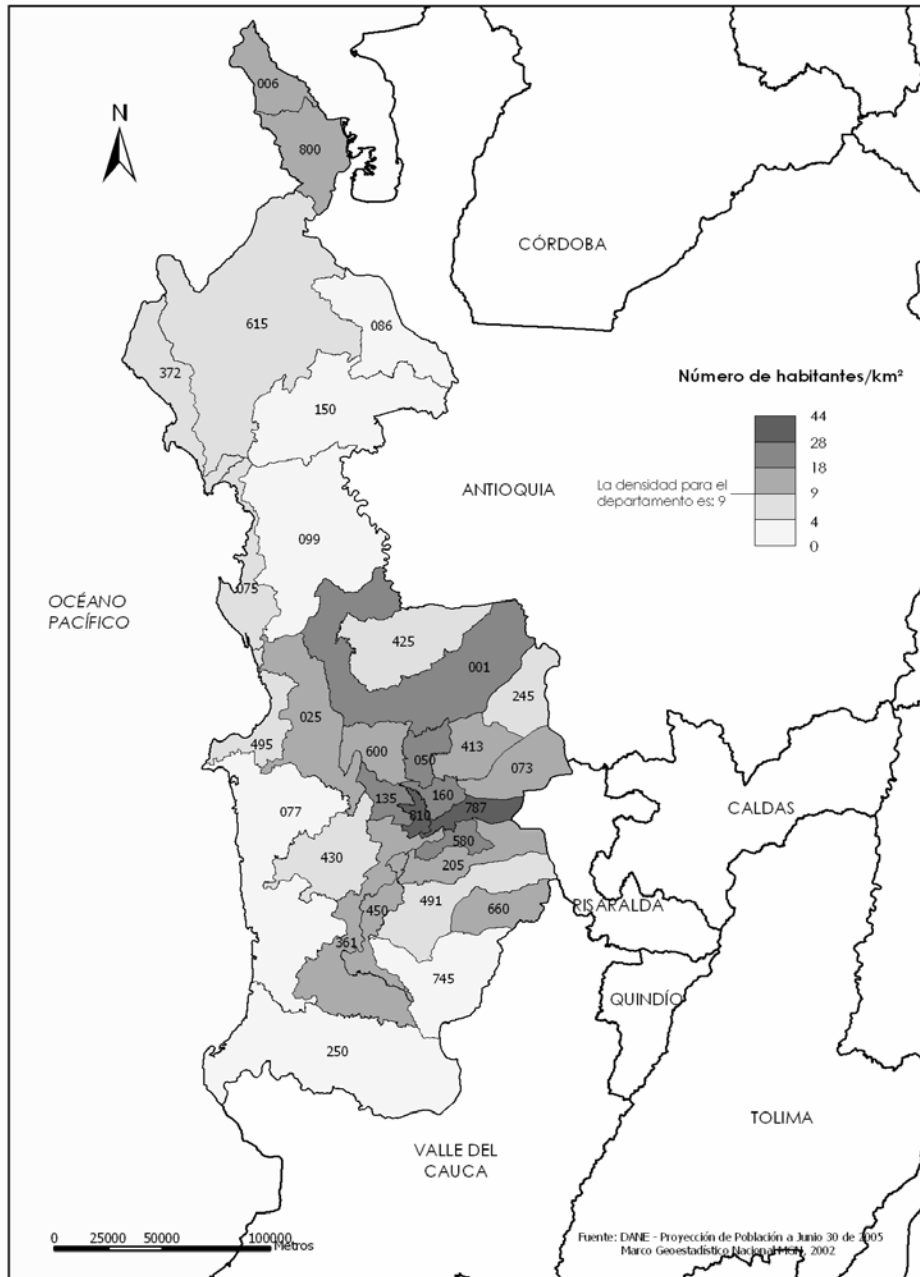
N

006

800

CÓRDOBA

615

086

372

150

Número de habitantes/km²

44
28
18
9
4
0

La densidad para el departamento es: 9

ANTIOQUIA

099

075

OCÉANO PACÍFICO

425

001

245

025

495

600

050

413

073

135

160

787

810

CALDAS

077

580

430

205

491

660

RISARALDA

450

361

745

QUINDÍO

250

TOLIMA

VALLE DEL CAUCA

0 25000 50000 100000 Metros

Fuente: DANE - Proyección de Población a Junio 30 de 2005
Marco Geoestadístico Nacional MGN, 2002